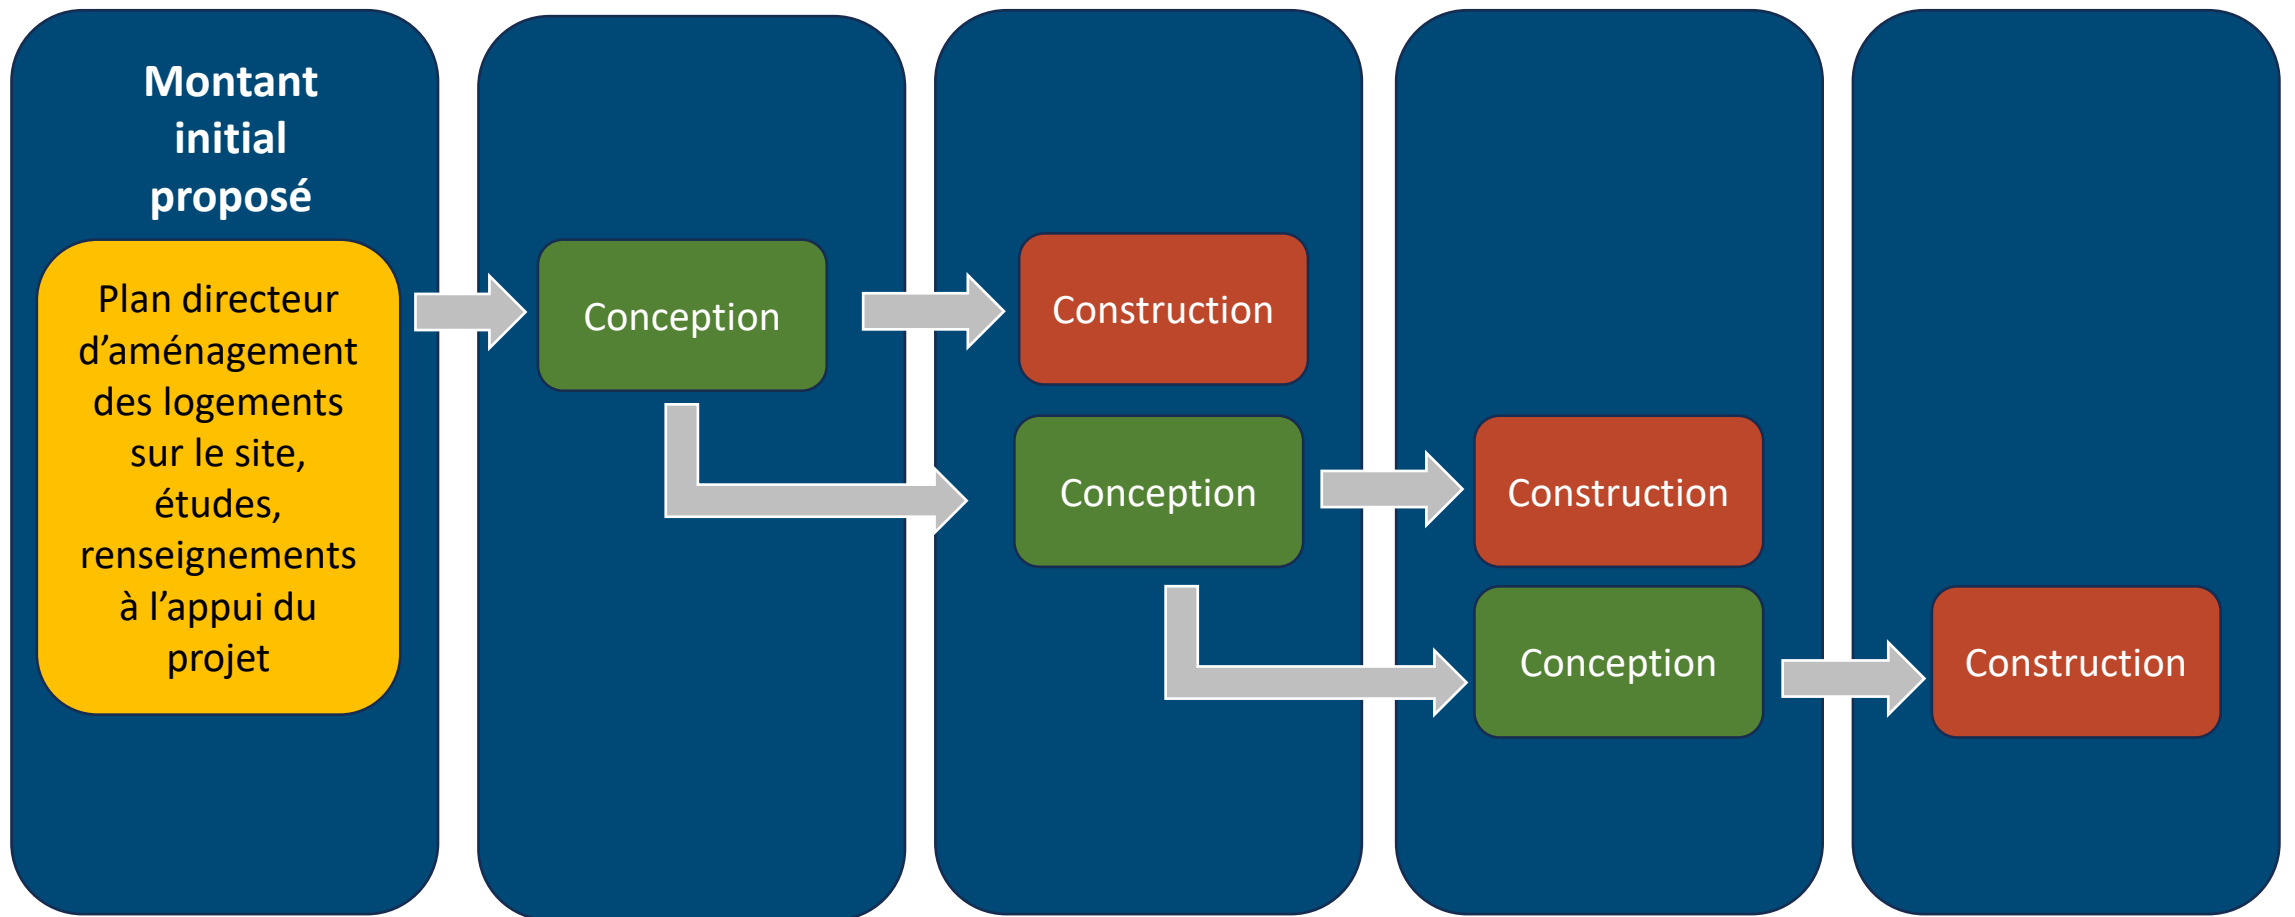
Montant initial proposé

Plan directeur d’aménagement des logements sur le site, études, renseignements à l’appui du projet

Conception

Construction

Conception

Construction

Conception

Construction